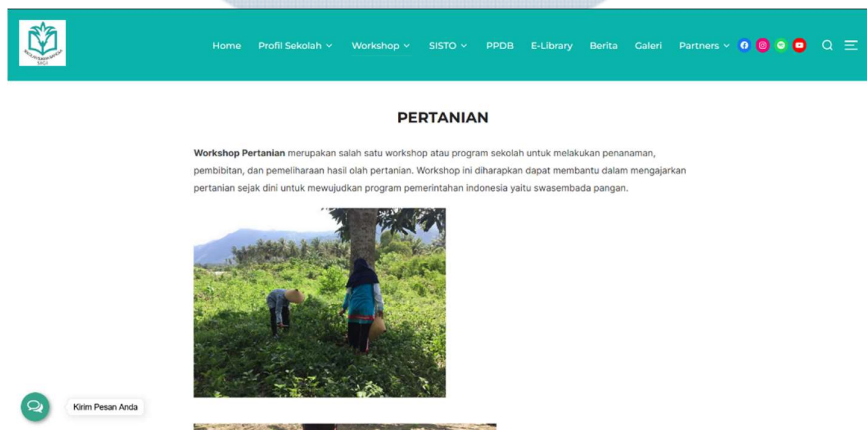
Home Profil Sekolah Workshop SISTO PPDB E-Library Berita Galeri Partners

PERTANIAN

**Workshop Pertanian** merupakan salah satu workshop atau program sekolah untuk melakukan penanaman, pembibitan, dan pemeliharaan hasil olah pertanian. Workshop ini diharapkan dapat membantu dalam mengajarkan pertanian sejak dini untuk mewujudkan program pemerintahan indonesia yaitu swasembada pangan.

Kirim Pesan Anda